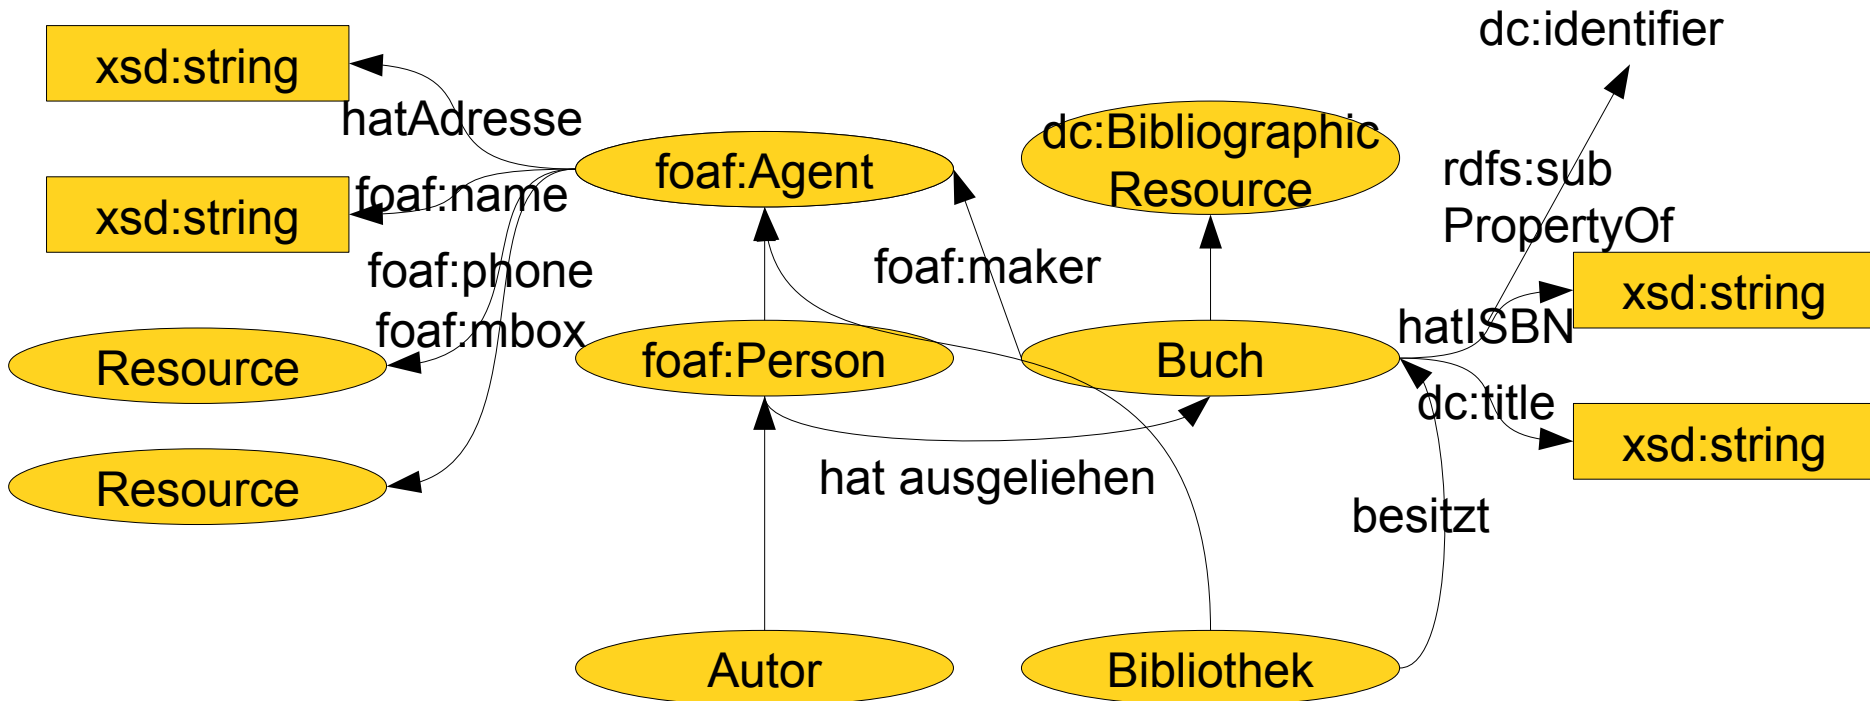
xsd:string

hatAdresse

foaf:Agent

dc:Bibliographic Resource

dc:identifier

rdfs:sub PropertyOf

xsd:string

foaf:name

foaf:phone

foaf:maker

foaf:mbox

Resource

foaf:Person

Buch

hatISBN

xsd:string

dc:title

xsd:string

Resource

hat ausgeliehen

besitzt

Autor

Bibliothek